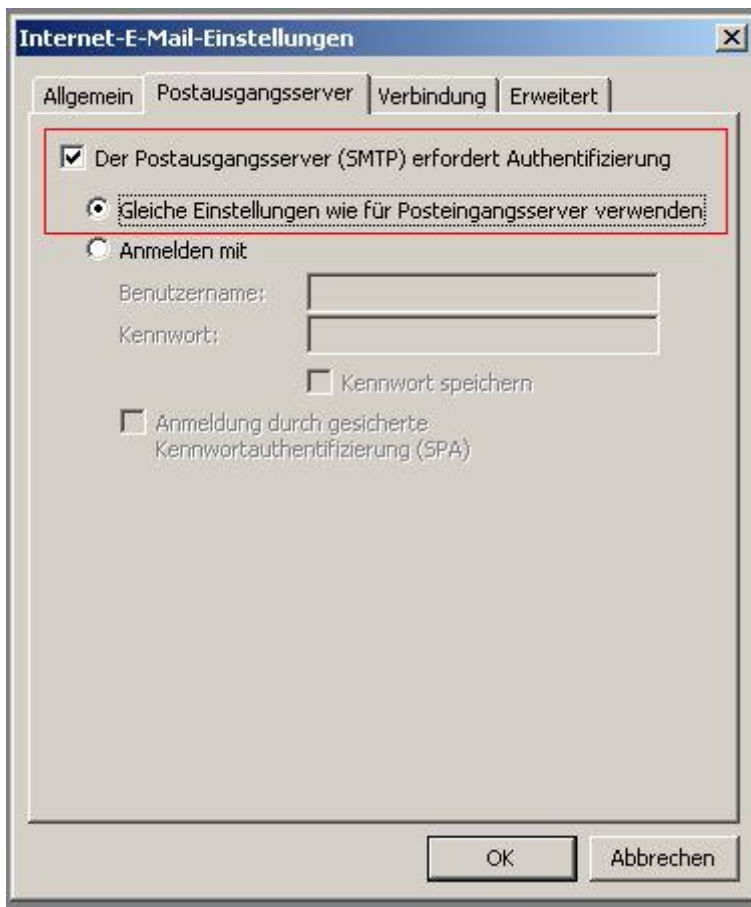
Internet-E-Mail-Einstellungen

Allgemein | Postausgangsserver | Verbindung | Erweitert

Der Postausgangsserver (SMTP) erfordert Authentifizierung

Gleiche Einstellungen wie für Posteingangsserver verwenden

Anmelden mit

Benutzername:

Kennwort:

Kennwort speichern

Anmeldung durch gesicherte Kennwortauthentifizierung (SPA)

OK

Abbrechen